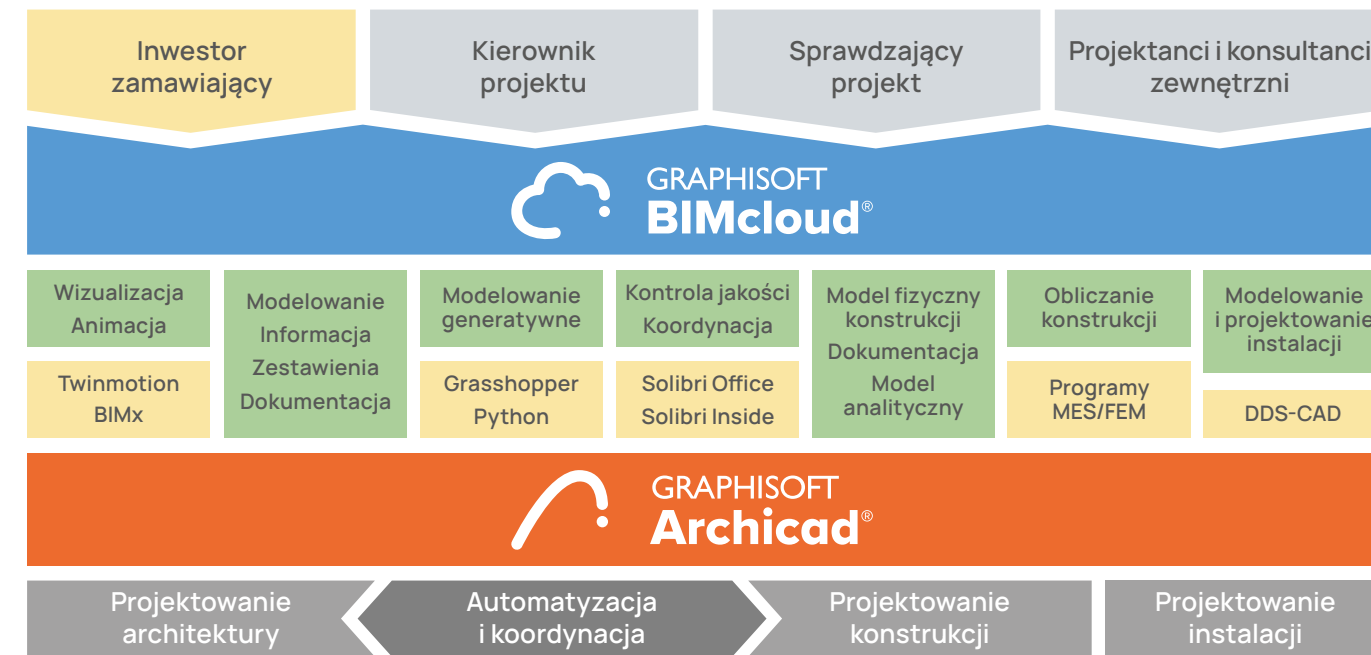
Inwestor zamawiający

Kierownik projektu

Sprawdzający projekt

Projektanci i konsultanci zewnętrzni

GRAPHISOFT
BIMcloud®

Wizualizacja
Animacja

Twinmotion
BIMx

Modelowanie
Informacja
Zestawienia
Dokumentacja

Modelowanie generatywne

Grasshopper
Python

Kontrola jakości
Koordynacja

Solibri Office
Solibri Inside

Model fizyczny konstrukcji
Dokumentacja
Model analityczny

Obliczanie konstrukcji

Programy MES/FEM

Modelowanie i projektowanie instalacji

DDS-CAD

GRAPHISOFT
Archicad®

Projektowanie architektury

Automatyzacja i koordynacja

Projektowanie konstrukcji

Projektowanie instalacji